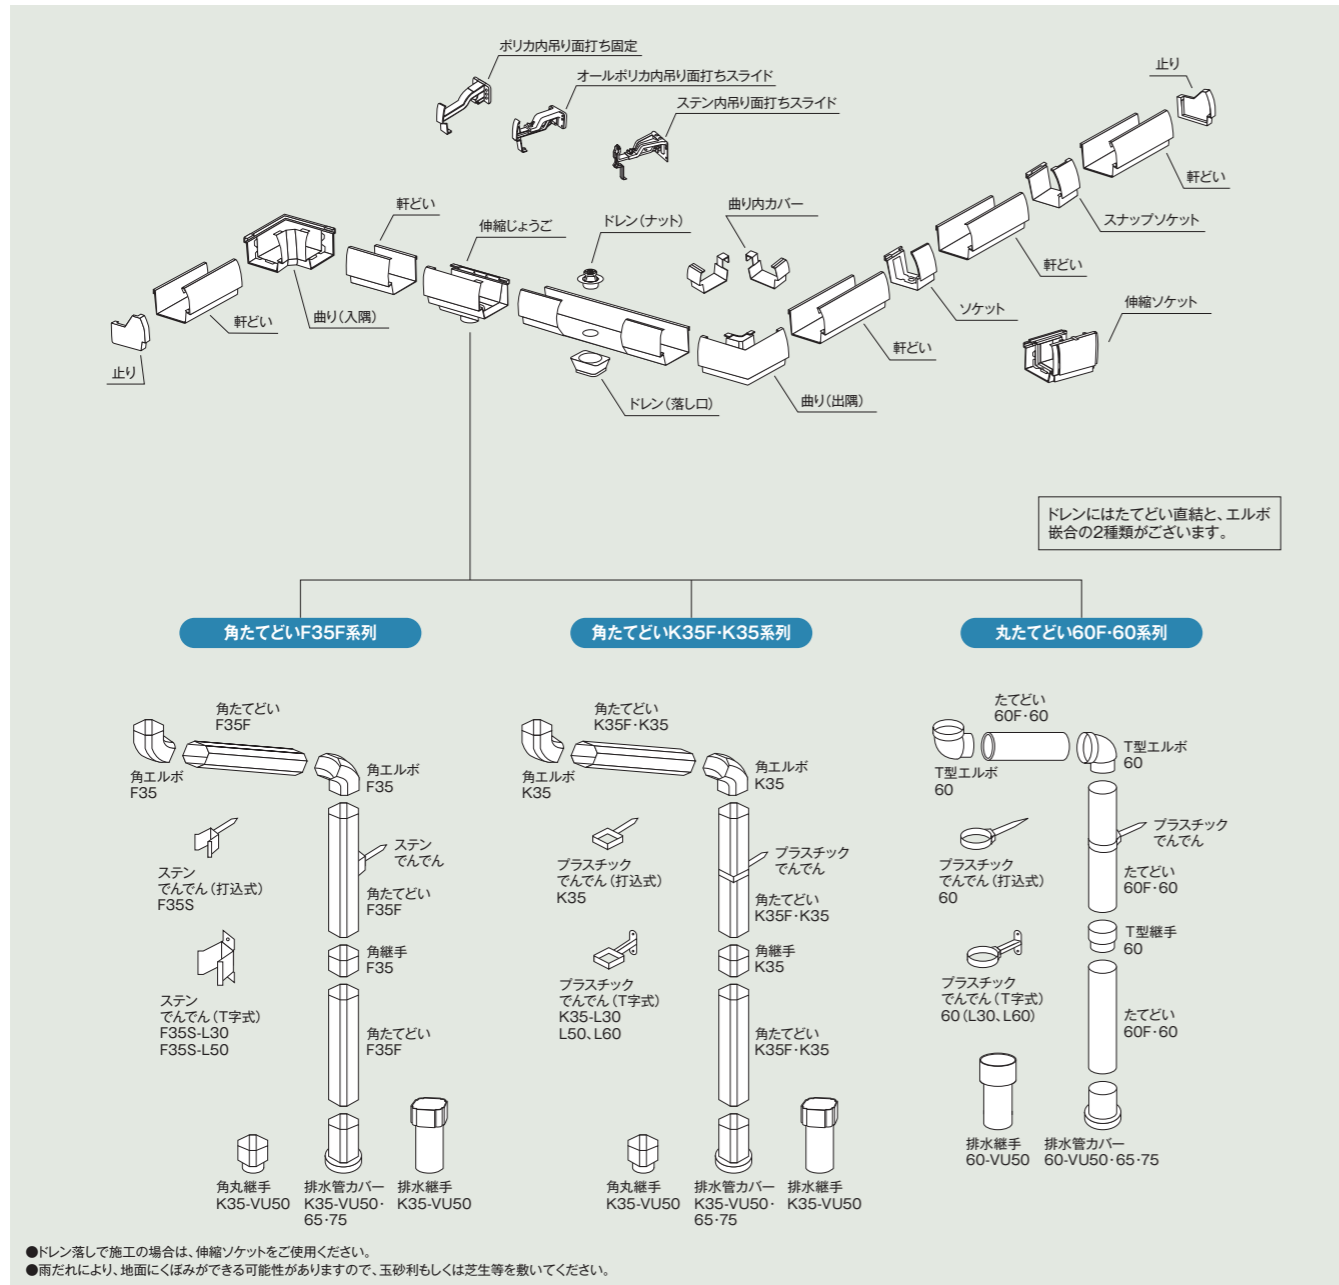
ポリカ内吊り面打ち固定
オールポリカ内吊り面打ちスライド
ステン内吊り面打ちスライド

止り
軒どい
スナップソケット
軒どい
伸縮ソケット
ソケット
軒どい
曲り内カバー
ドレン（ナット）
伸縮じょうご
軒どい
曲り（入隅）
軒どい
止り
ドレン（落し口）
曲り（出隅）

ドレンにはたてどい直結と、エルボ嵌合の2種類がございます。

角たてどいF35F系列

角たてどいK35F･K35系列

丸たてどい60F･60系列

角たてどい
F35F
角エルボ
F35
角エルボ
F35
ステン
でんでん
ステン
でんでん（打込式）
F35S
角たてどい
F35F
角継手
F35
ステン
でんでん（T字式）
F35S-L30
F35S-L50
角たてどい
F35F
角丸継手
K35-VU50
排水管カバー
K35-VU50･
65･75
排水継手
K35-VU50

角たてどい
K35F･K35
角エルボ
K35
角エルボ
K35
プラスチック
でんでん（打込式）
K35
プラスチック
でんでん
角たてどい
K35F･K35
角継手
K35
プラスチック
でんでん（T字式）
K35-L30
L50、L60
角たてどい
K35F･K35
角丸継手
K35-VU50
排水管カバー
K35-VU50･
65･75
排水継手
K35-VU50

たてどい
60F･60
T型エルボ
60
T型エルボ
60
プラスチック
でんでん
プラスチック
でんでん（打込式）
60
たてどい
60F･60
T型継手
60
プラスチック
でんでん（T字式）
60（L30、L60）
たてどい
60F･60
排水継手
60-VU50
排水管カバー
60-VU50･65･75

●ドレン落しで施工の場合は、伸縮ソケットをご使用ください。
●雨だれにより、地面にくぼみができる可能性がありますので、玉砂利もしくは芝生等を敷いてください。